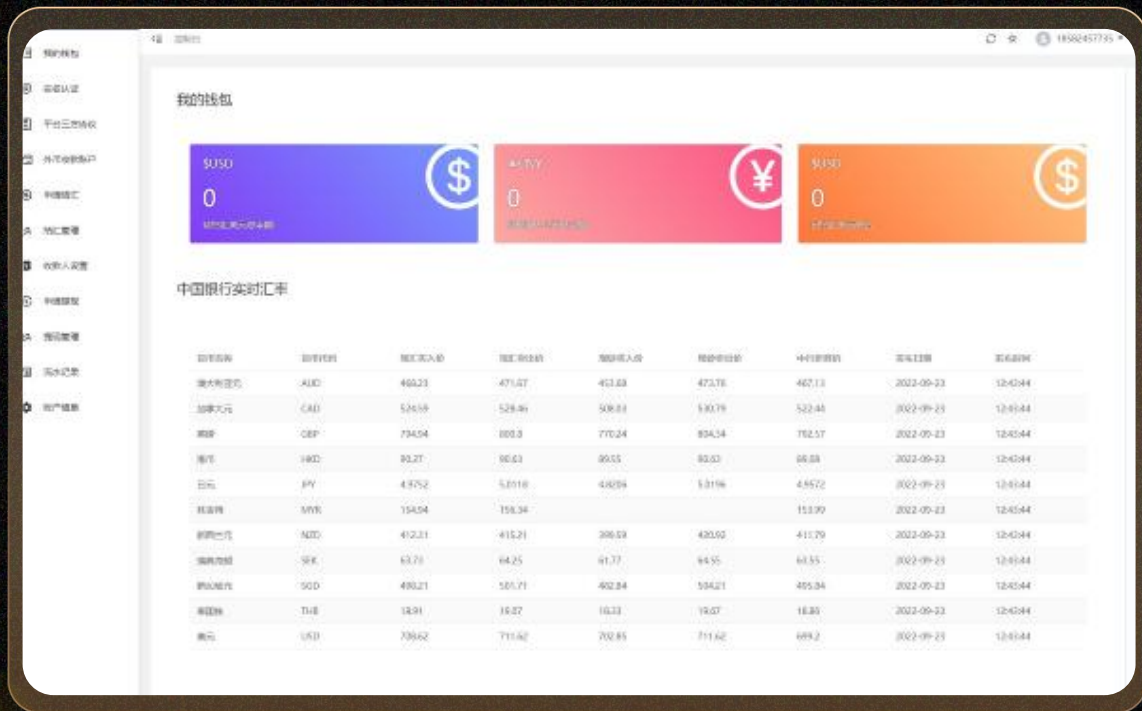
我的钱包
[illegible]
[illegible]
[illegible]
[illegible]
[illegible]
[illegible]
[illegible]
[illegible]
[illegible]
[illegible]

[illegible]

18582457735

我的钱包

$USD
0
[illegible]

¥CNY
0
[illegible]

$USD
0
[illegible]

中国银行实时汇率

| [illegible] | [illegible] | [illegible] | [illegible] | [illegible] | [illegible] | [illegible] | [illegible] | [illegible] |
|---|---|---|---|---|---|---|---|---|
| 澳大利亚元 | AUD | 469.23 | 471.67 | 453.63 | 473.76 | 467.13 | 2022-09-23 | 12:43:44 |
| 加拿大元 | CAD | 524.59 | 528.46 | 508.03 | 530.79 | 522.46 | 2022-09-23 | 12:43:44 |
| 英镑 | GBP | 794.54 | 800.3 | 770.24 | 804.54 | 782.57 | 2022-09-23 | 12:43:44 |
| 港币 | HKD | 90.27 | 90.63 | 89.55 | 90.63 | 88.88 | 2022-09-23 | 12:43:44 |
| 日元 | JPY | 4.9752 | 5.0118 | 4.8206 | 5.0196 | 4.9572 | 2022-09-23 | 12:43:44 |
| 林吉特 | MYR | 154.94 | 156.34 | | | 153.99 | 2022-09-23 | 12:43:44 |
| 新西兰元 | NZD | 412.21 | 415.21 | 399.59 | 420.92 | 411.79 | 2022-09-23 | 12:43:44 |
| 瑞典克朗 | SEK | 63.71 | 64.25 | 61.77 | 64.55 | 63.55 | 2022-09-23 | 12:43:44 |
| 新加坡元 | SGD | 498.21 | 501.71 | 482.84 | 504.21 | 495.84 | 2022-09-23 | 12:43:44 |
| 泰国铢 | THB | 18.91 | 19.07 | 18.33 | 19.07 | 18.88 | 2022-09-23 | 12:43:44 |
| 美元 | USD | 708.62 | 711.62 | 702.85 | 711.62 | 699.2 | 2022-09-23 | 12:43:44 |